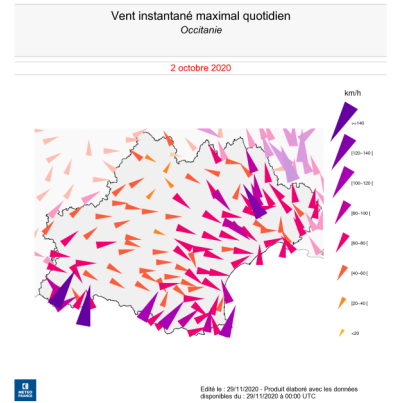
Vent instantané maximal quotidien
Occitanie

2 octobre 2020

km/h

>=140

[120 - 140[

[100 - 120[

[80 - 100[

[60 - 80[

[40 - 60[

[20 - 40[

<20

METEO FRANCE

Edité le : 29/11/2020 - Produit élaboré avec les données disponibles du : 29/11/2020 à 00:00 UTC